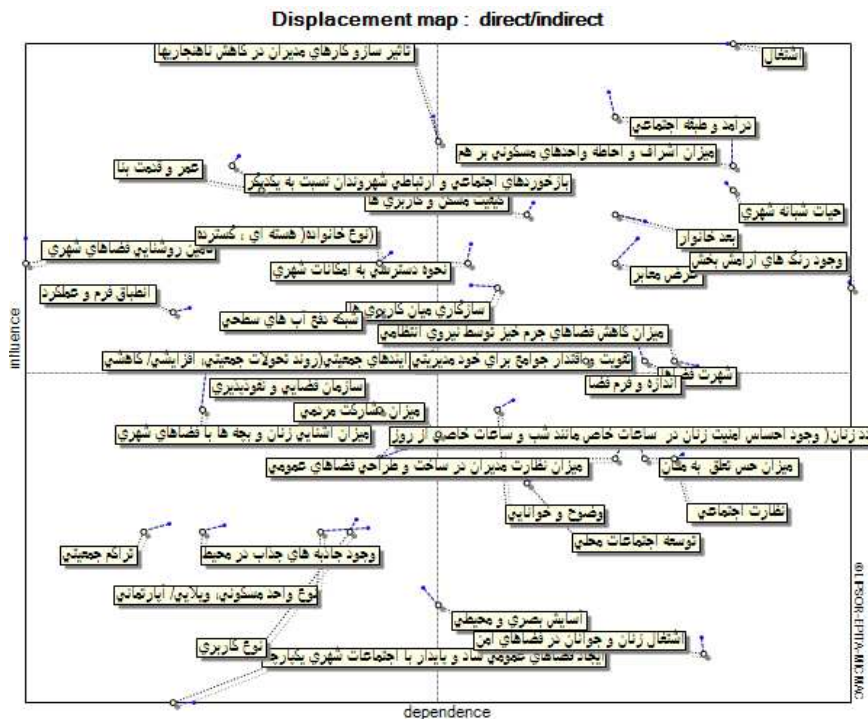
Displacement map : direct/indirect

تاثیر سازو کارهای مدیران در کاهش ناهنجاریها

اشتغال

درآمد و طبقه اجتماعی

میزان اشراف و احاطه واحدهای مسکونی بر هم

عمر و قدمت بنا

برخوردهای اجتماعی و ارتباطی شهروندان نسبت به یکدیگر

کیفیت مسکن و کاربری ها

حیات شبانه شهری

بعد خانوار

نوع خانواده( هسته ای ، گسترده)

تامین روشنایی فضاهای شهری

وجود رنگ های آرامش بخش

عرض معابر

نحوه دسترسی به امکانات شهری

انطباق فرم و عملکرد

سازگاری میان کاربری ها

شبکه دفع آب های سطحی

میزان کاهش فضاهای جرم خیز توسط نیروی انتظامی

تقویت واقتدار جوامع برای خود مدیریتی

ابعادی جمعیتی(روند تحولات جمعیتی، افزایشی/ کاهشی)

شهرت فضا

اندازه و فرم فضا

سازمان فضایی و نفوذپذیری

میزان مشارکت مردمی

میزان آشنایی زنان و بچه ها با فضاهای شهری

حضور زنان( وجود احساس امنیت زنان در ساعات خاص مانند شب و ساعات خاصی از روز

میزان نظارت مدیران در ساخت و طراحی فضاهای عمومی

میزان حس تعلق به مکان

وضوح و خوانایی

نظارت اجتماعی

توسعه اجتماعات محلی

تراکم جمعیتی

وجود جاذبه های جذاب در محیط

نوع واحد مسکونی، ویلایی/ آپارتمانی

آسایش بصری و محیطی

اشتغال زنان و جوانان در فضاهای امن

نوع کاربری

ایجاد فضاهای عمومی شاد و پایدار با اجتماعات شهری یکپارچه

influence

dependence

© LIPSOR-EPITA-MICMAC